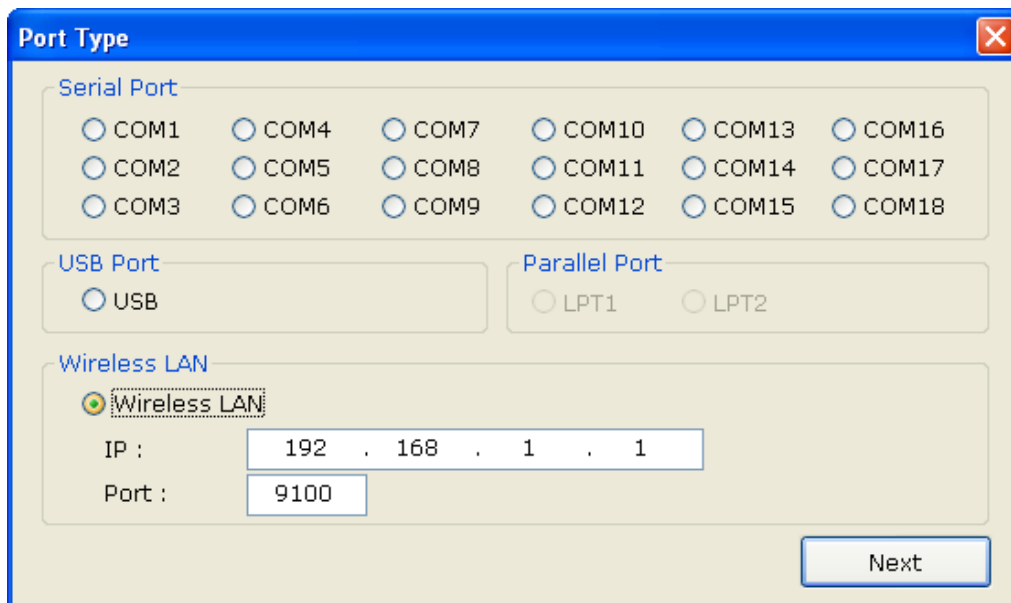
Port Type

Serial Port

COM1 COM4 COM7 COM10 COM13 COM16
COM2 COM5 COM8 COM11 COM14 COM17
COM3 COM6 COM9 COM12 COM15 COM18

USB Port

USB

Parallel Port

LPT1 LPT2

Wireless LAN

Wireless LAN

IP : 192 . 168 . 1 . 1

Port : 9100

Next